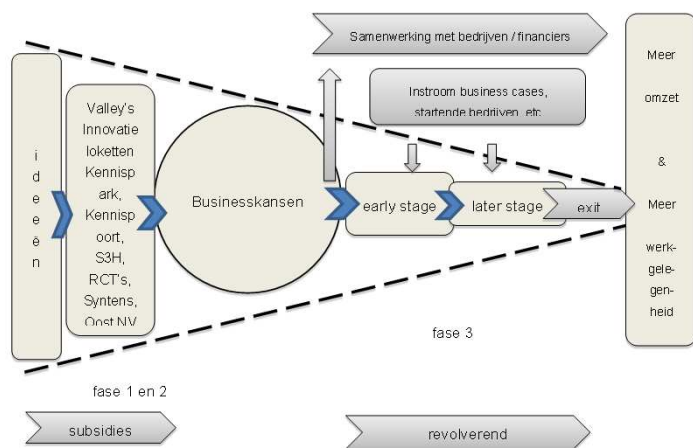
Samenwerking met bedrijven / financiers

i d e e ë n

Valley's Innovatie loketten Kennispark, Kennispoort, S3H, RCT's, Syntens, Oost NV

Businesskansen

Instroom business cases, startende bedrijven, etc.

early stage

later stage

exit

Meer omzet & Meer werkgelegenheid

fase 3

fase 1 en 2

subsidies

revolverend